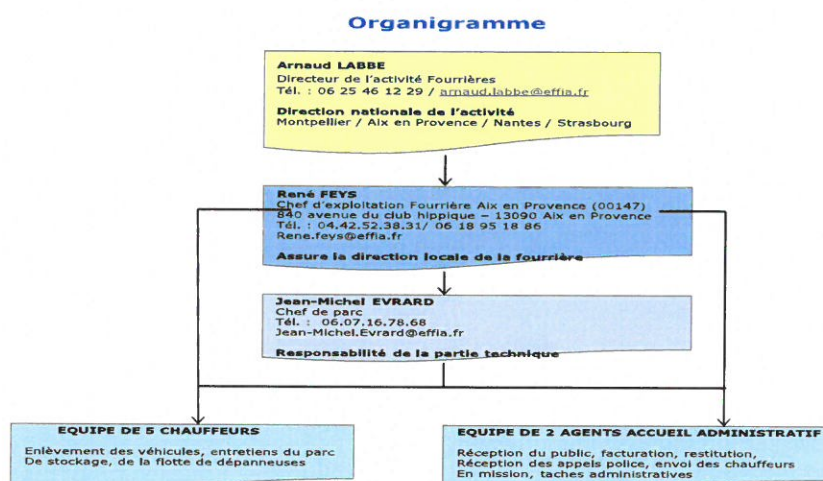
Organigramme

Arnaud LABBE
Directeur de l'activité Fourrières
Tél. : 06 25 46 12 29 / arnaud.labbe@effia.fr

Direction nationale de l'activité
Montpellier / Aix en Provence / Nantes / Strasbourg

René FEYS
Chef d'exploitation Fourrière Aix en Provence (00147)
840 avenue du club hippique – 13090 Aix en Provence
Tél. : 04.42.52.38.31/ 06 18 95 18 86
Rene.feys@effia.fr

Assure la direction locale de la fourrière

Jean-Michel EVRARD
Chef de parc
Tél. : 06.07.16.78.68
Jean-Michel.Evrard@effia.fr

Responsabilité de la partie technique

EQUIPE DE 5 CHAUFFEURS
Enlèvement des véhicules, entretiens du parc
De stockage, de la flotte de dépanneuses

EQUIPE DE 2 AGENTS ACCUEIL ADMINISTRATIF
Réception du public, facturation, restitution,
Réception des appels police, envoi des chauffeurs
En mission, taches administratives